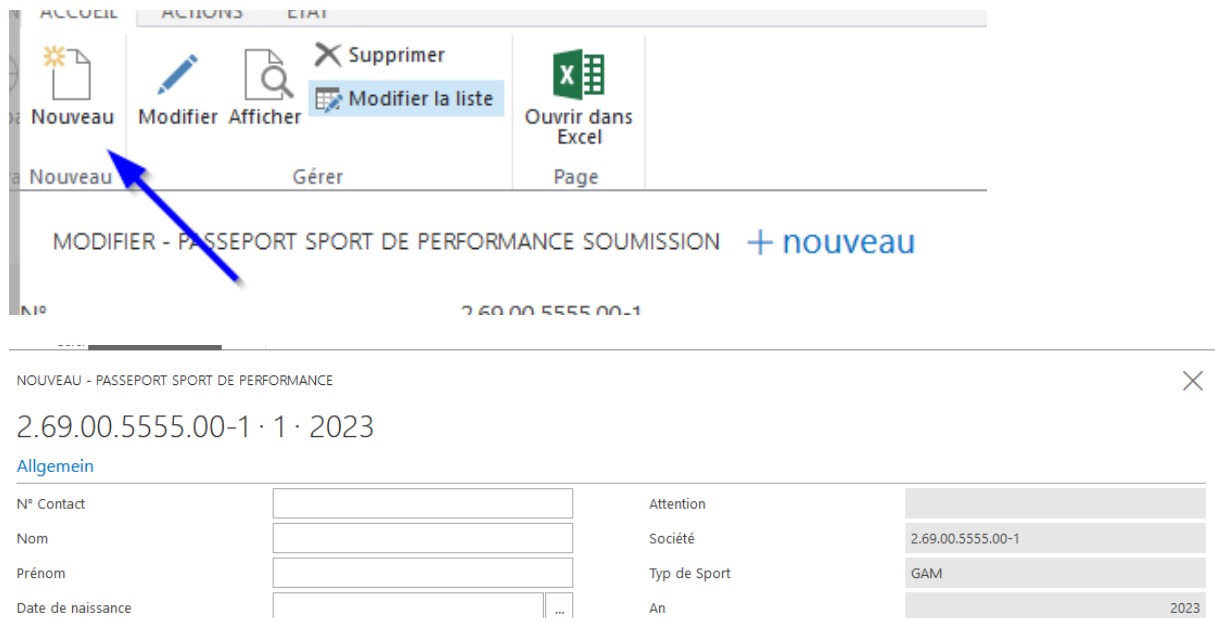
ACCUEIL ACTIONS ÉTAT

Nouveau
Nouveau

Modifier Afficher
Supprimer
Modifier la liste
Gérer

Ouvrir dans Excel
Page

MODIFIER - PASSEPORT SPORT DE PERFORMANCE SOUMISSION + nouveau

N° 2.69.00.5555.00-1

NOUVEAU - PASSEPORT SPORT DE PERFORMANCE

2.69.00.5555.00-1 · 1 · 2023

Allgemein

N° Contact
Nom
Prénom
Date de naissance ...

Attention
Société 2.69.00.5555.00-1
Typ de Sport GAM
An 2023